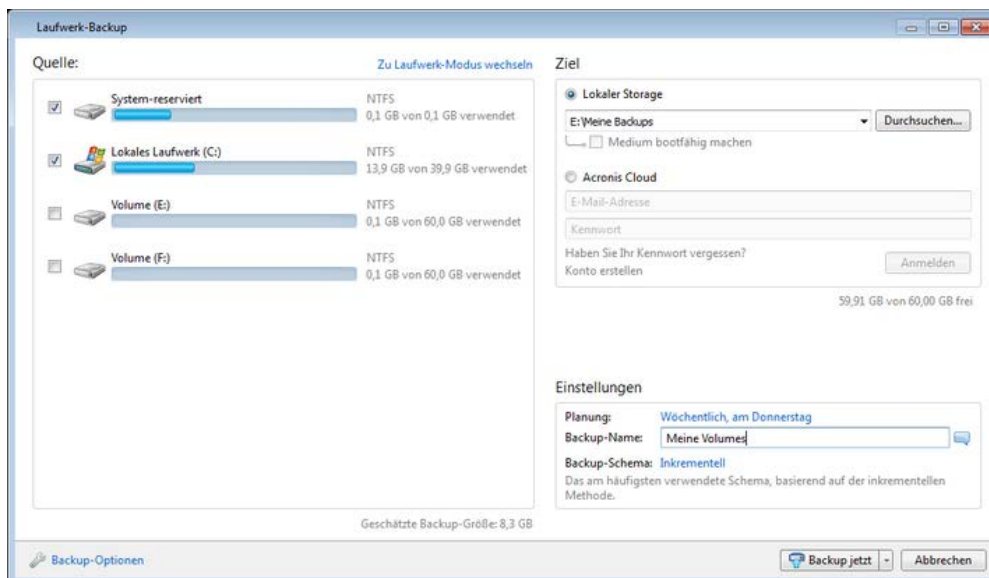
Laufwerk-Backup

Quelle:

Zu Laufwerk-Modus wechseln

System-reserviert
NTFS
0,1 GB von 0,1 GB verwendet

Lokales Laufwerk (C:)
NTFS
13,9 GB von 39,9 GB verwendet

Volume (E:)
NTFS
0,1 GB von 60,0 GB verwendet

Volume (F:)
NTFS
0,1 GB von 60,0 GB verwendet

Geschätzte Backup-Größe: 8,3 GB

Ziel

Lokaler Storage
E:\Meine Backups
Durchsuchen...
Medium bootfähig machen

Acronis Cloud
E-Mail-Adresse
Kennwort
Haben Sie Ihr Kennwort vergessen?
Konto erstellen
Anmelden

59,91 GB von 60,00 GB frei

Einstellungen

Planung: Wöchentlich, am Donnerstag
Backup-Name: Meine Volumes
Backup-Schema: Inkrementell
Das am häufigsten verwendete Schema, basierend auf der inkrementellen Methode.

Backup-Optionen

Backup jetzt
Abbrechen